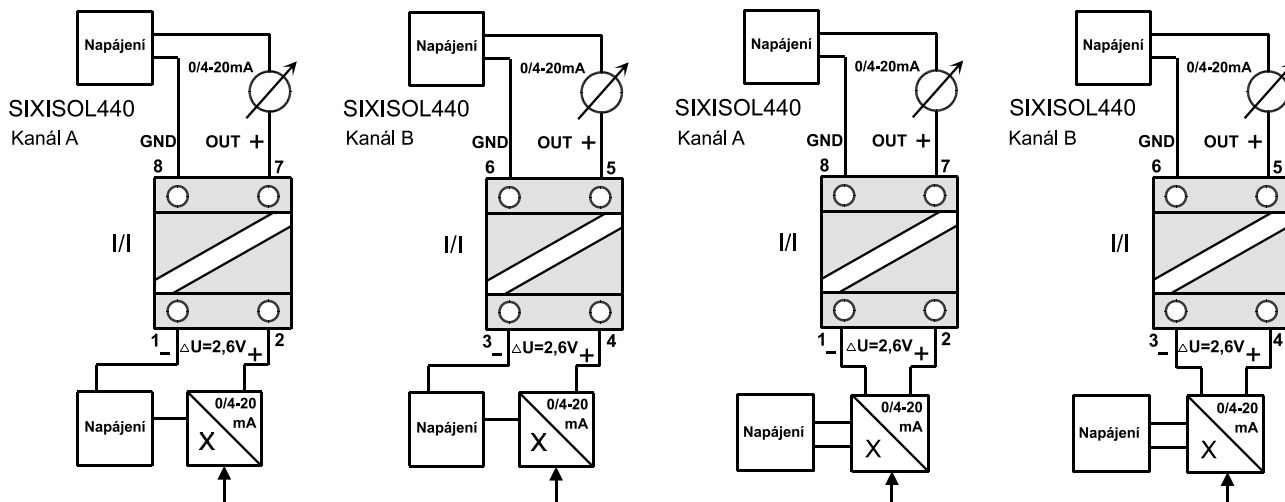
Napájení
0/4-20mA
SIXISOL440
Kanál A
GND
OUT +
8
7
I/I
1
–
△U=2,6V
+
2
Napájení
0/4-20
mA
X

Napájení
0/4-20mA
SIXISOL440
Kanál B
GND
OUT +
6
5
I/I
3
–
△U=2,6V
+
4
Napájení
0/4-20
mA
X

Napájení
0/4-20mA
SIXISOL440
Kanál A
GND
OUT +
8
7
I/I
1
–
△U=2,6V
+
2
Napájení
0/4-20
mA
X

Napájení
0/4-20mA
SIXISOL440
Kanál B
GND
OUT +
6
5
I/I
3
–
△U=2,6V
+
4
Napájení
0/4-20
mA
X